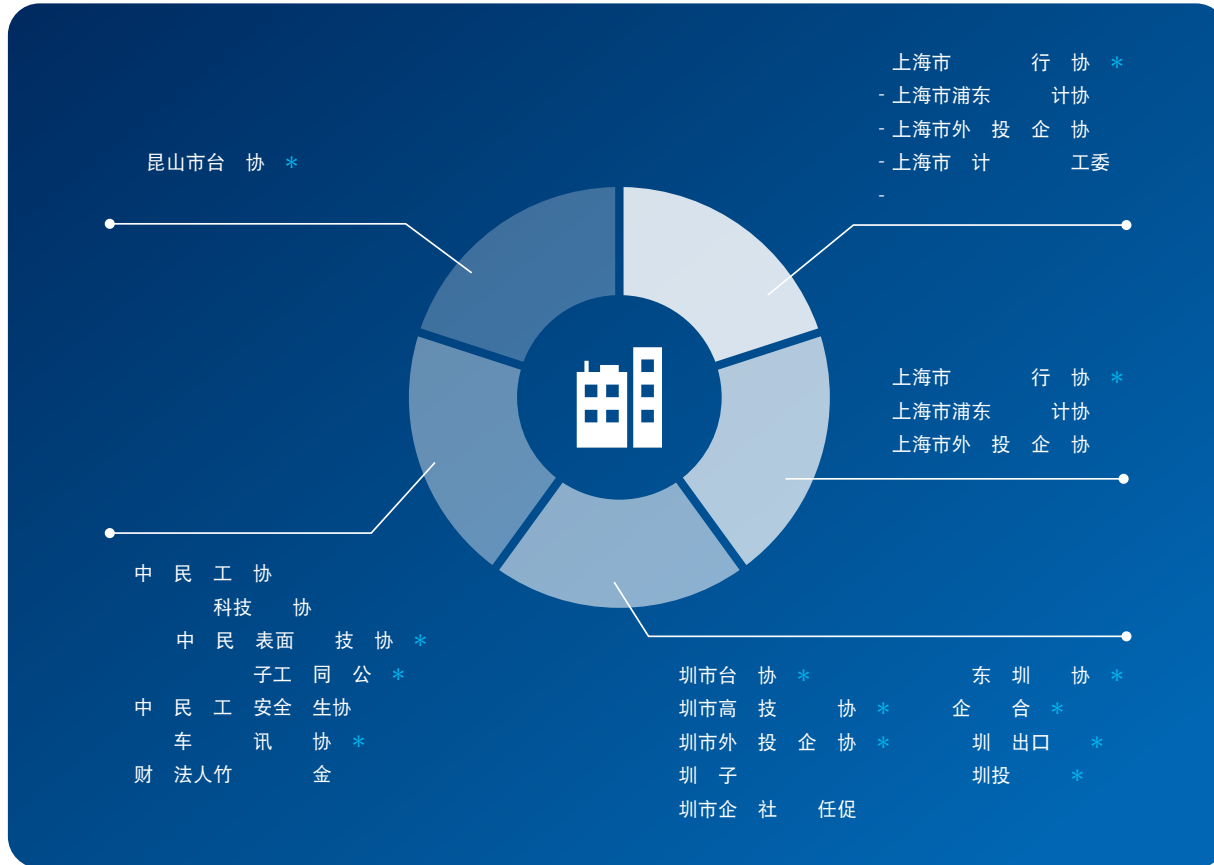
昆山市台 协 *

上海市 行 协 *
- 上海市浦东 计协
- 上海市外 投 企 协
- 上海市 计 工委
-

上海市 行 协 *
上海市浦东 计协
上海市外 投 企 协

中 民 工 协
科技 协
中 民 表面 技 协 *
子工 同 公 *
中 民 工 安全 生协
车 讯 协 *
财 法人竹 金

圳市台 协 *
圳市高 技 协 *
圳市外 投 企 协 *
圳 子
圳市企 社 任促

东 圳 协 *
企 合 *
圳 出口 *
圳投 *